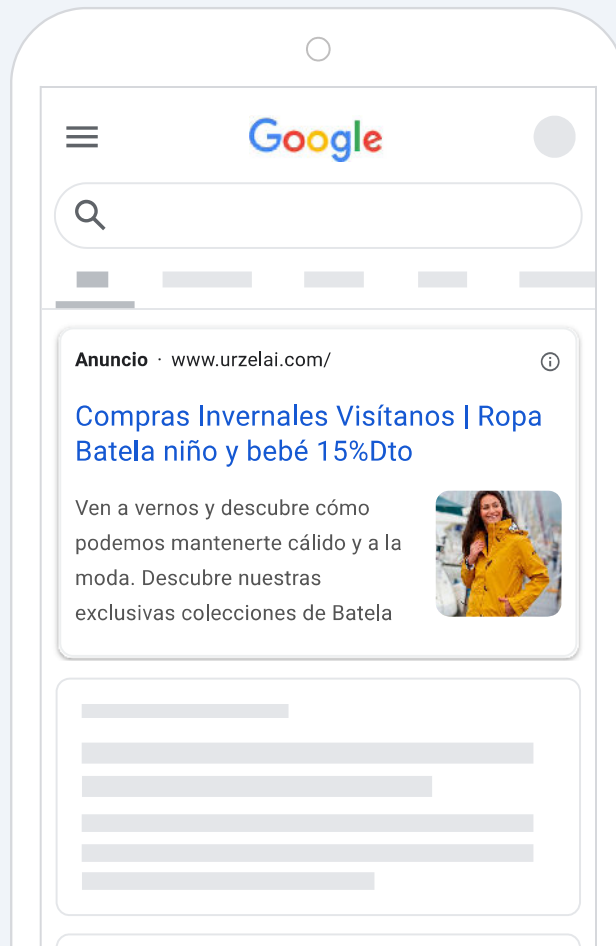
Google

Anuncio · www.urzelai.com/

Compras Invernales Visítanos | Ropa Batela niño y bebé 15%Dto

Ven a vernos y descubre cómo podemos mantenerte cálido y a la moda. Descubre nuestras exclusivas colecciones de Batela